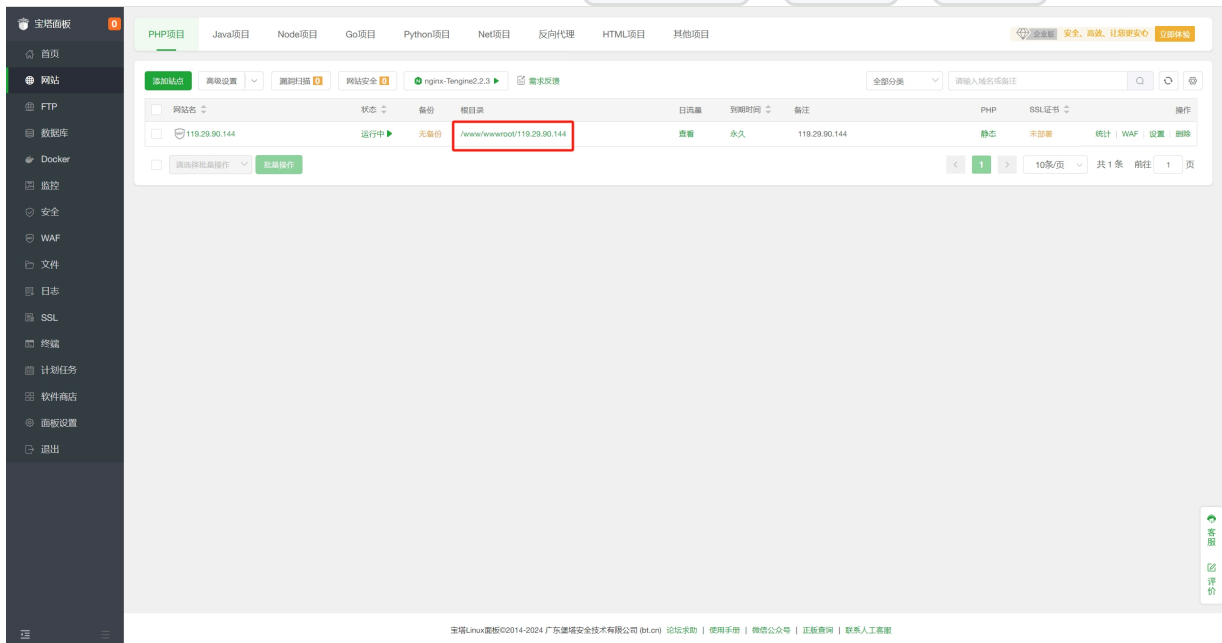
宝塔面板 0
首页
网站
FTP
数据库
Docker
监控
安全
WAF
文件
日志
SSL
终端
计划任务
软件商店
面板设置
退出

PHP项目 Java项目 Node项目 Go项目 Python项目 Net项目 反向代理 HTML项目 其他项目

企业版 安全、高效、让您更安心 立即体验

添加站点 高级设置 漏洞扫描 0 网站安全 0 nginx-Tengine2.2.3 ▶ 需求反馈

全部分类 请输入域名或备注

| 网站名 | 状态 | 备份 | 根目录 | 日流量 | 到期时间 | 备注 | PHP | SSL证书 | 操作 |
|---|---|---|---|---|---|---|---|---|---|
| 119.29.90.144 | 运行中 ▶ | 无备份 | /www/wwwroot/119.29.90.144 | 查看 | 永久 | 119.29.90.144 | 静态 | 未部署 | 统计 \| WAF \| 设置 \| 删除 |

请选择批量操作 批量操作

< 1 > 10条/页 共1条 前往 1 页

客服
评价

宝塔Linux面板©2014-2024 广东堡塔安全技术有限公司 (bt.cn) 论坛求助 | 使用手册 | 微信公众号 | 正版查询 | 联系人工客服